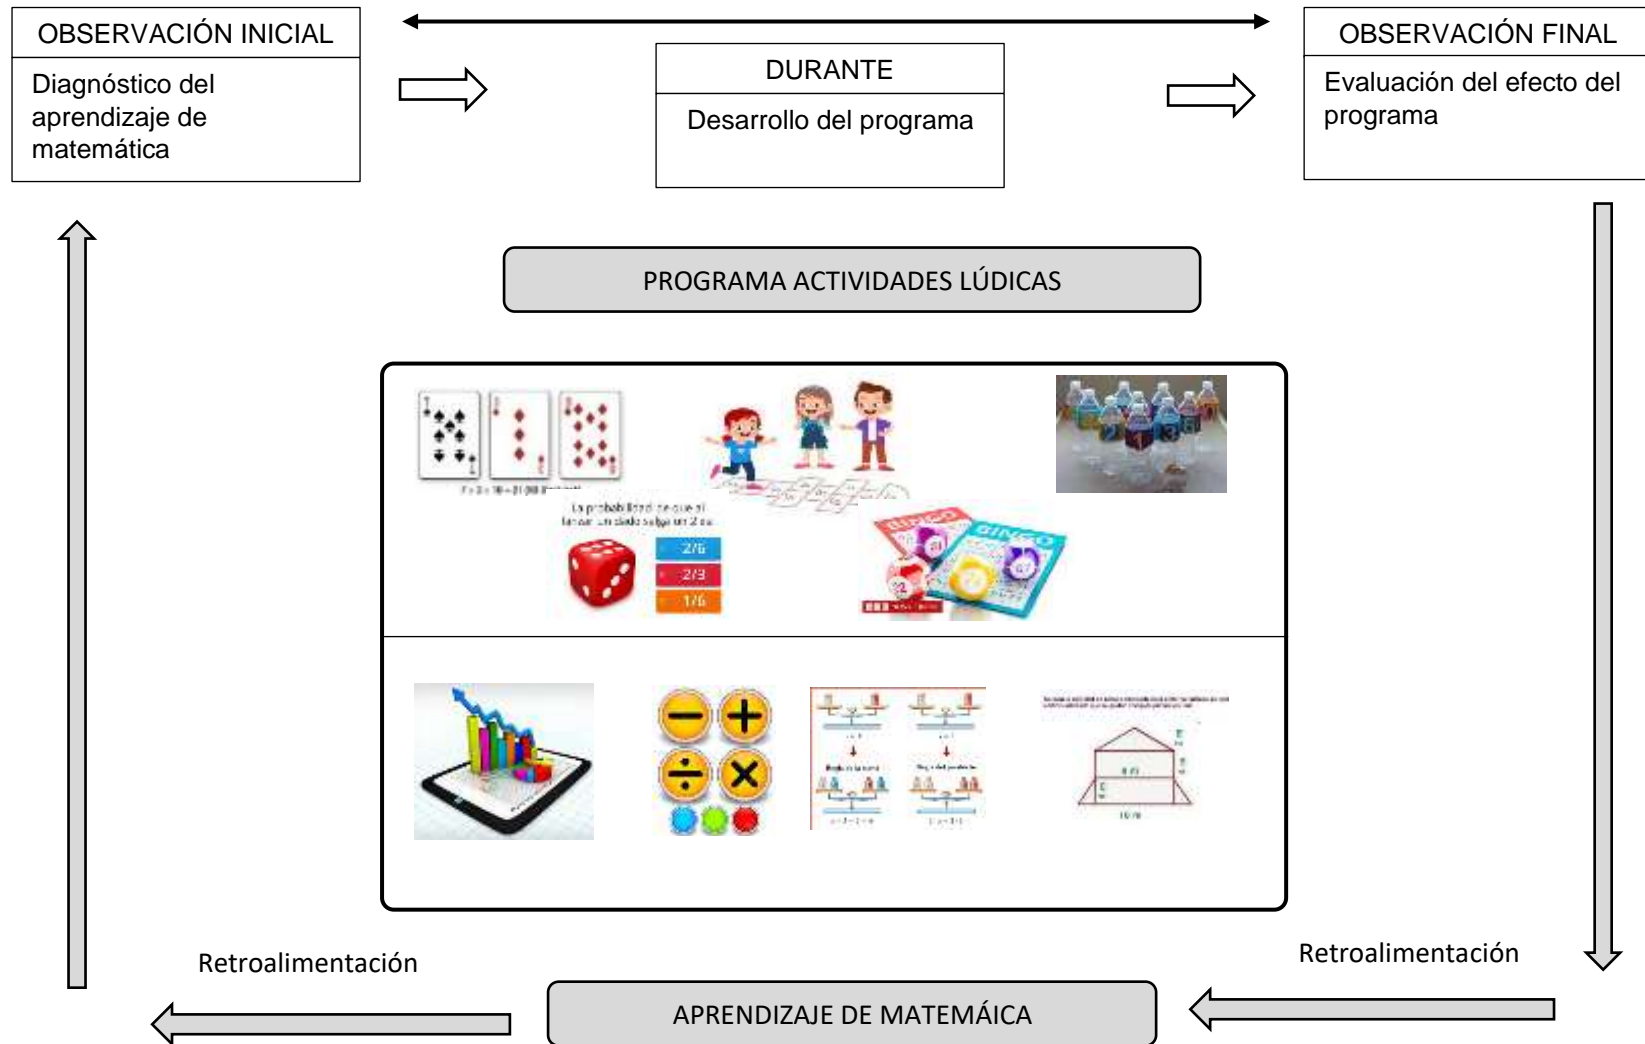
OBSERVACIÓN INICIAL

Diagnóstico del aprendizaje de matemática

DURANTE

Desarrollo del programa

OBSERVACIÓN FINAL

Evaluación del efecto del programa

PROGRAMA ACTIVIDADES LÚDICAS

La probabilidad de que al lanzar un dado salga un 2 es:

2/6

2/3

1/6

BINGO

BINGO

Retroalimentación

Retroalimentación

APRENDIZAJE DE MATEMÁICA